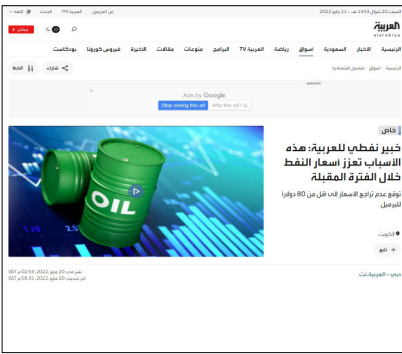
السبت 20 شوال 1443 هـ - 21 مايو 2022

العربية
alarabiya

عن العربية	العربية FM	الأسواق

مباشر

الرئيسية	الأخبار	السعودية	أسواق	رياضة	العربية TV	البرامج	منوعات	مقالات	الأخيرة	فيروس كورونا	بودكاست

الرئيسية	أسواق	قطاع الطاقة

شارك	الخط

Ads by Google
Stop seeing this ad	Why this ad?

خاص

خبير نفطي للعربية: هذه الأسباب تعزز أسعار النفط خلال الفترة المقبلة

توقع عدم تراجع الأسعار إلى أقل من 80 دولارا للبرميل

OIL

الكويت

تابع +

دبي - العربية.نت

نشر في: 20 مايو 2022 02:59 KSA
آخر تحديث: 20 مايو 2022 03:01 KSA